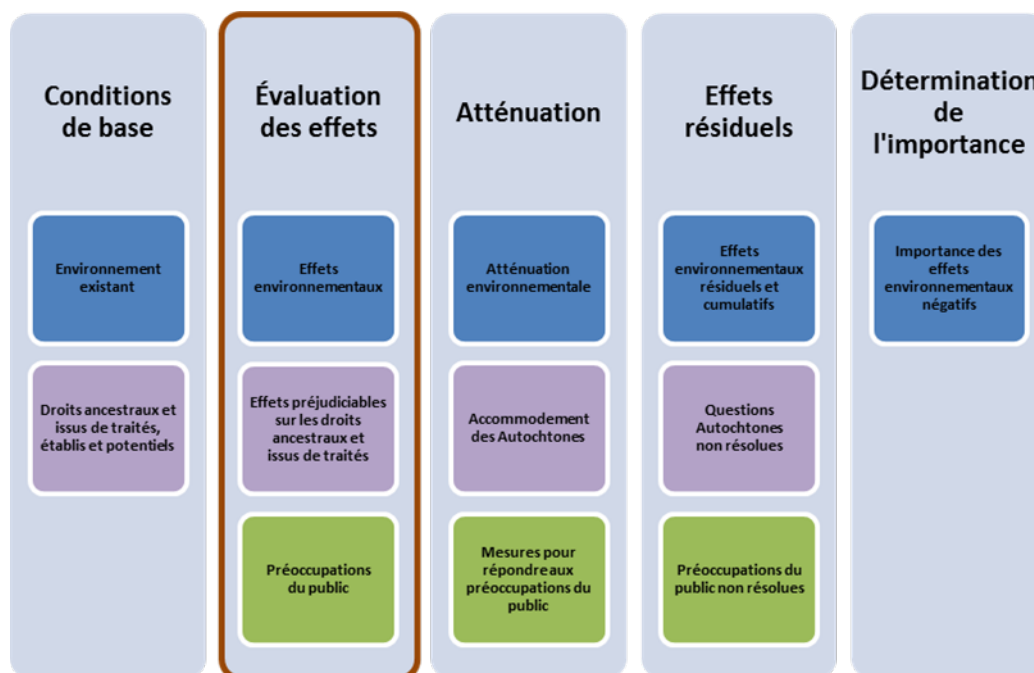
Conditions de base

Environnement existant

Droits ancestraux et issus de traités, établis et potentiels

Évaluation des effets

Effets environnementaux

Effets préjudiciables sur les droits ancestraux et issus de traités

Préoccupations du public

Atténuation

Atténuation environnementale

Accommodement des Autochtones

Mesures pour répondre aux préoccupations du public

Effets résiduels

Effets environnementaux résiduels et cumulatifs

Questions Autochtones non résolues

Préoccupations du public non résolues

Détermination de l'importance

Importance des effets environnementaux négatifs